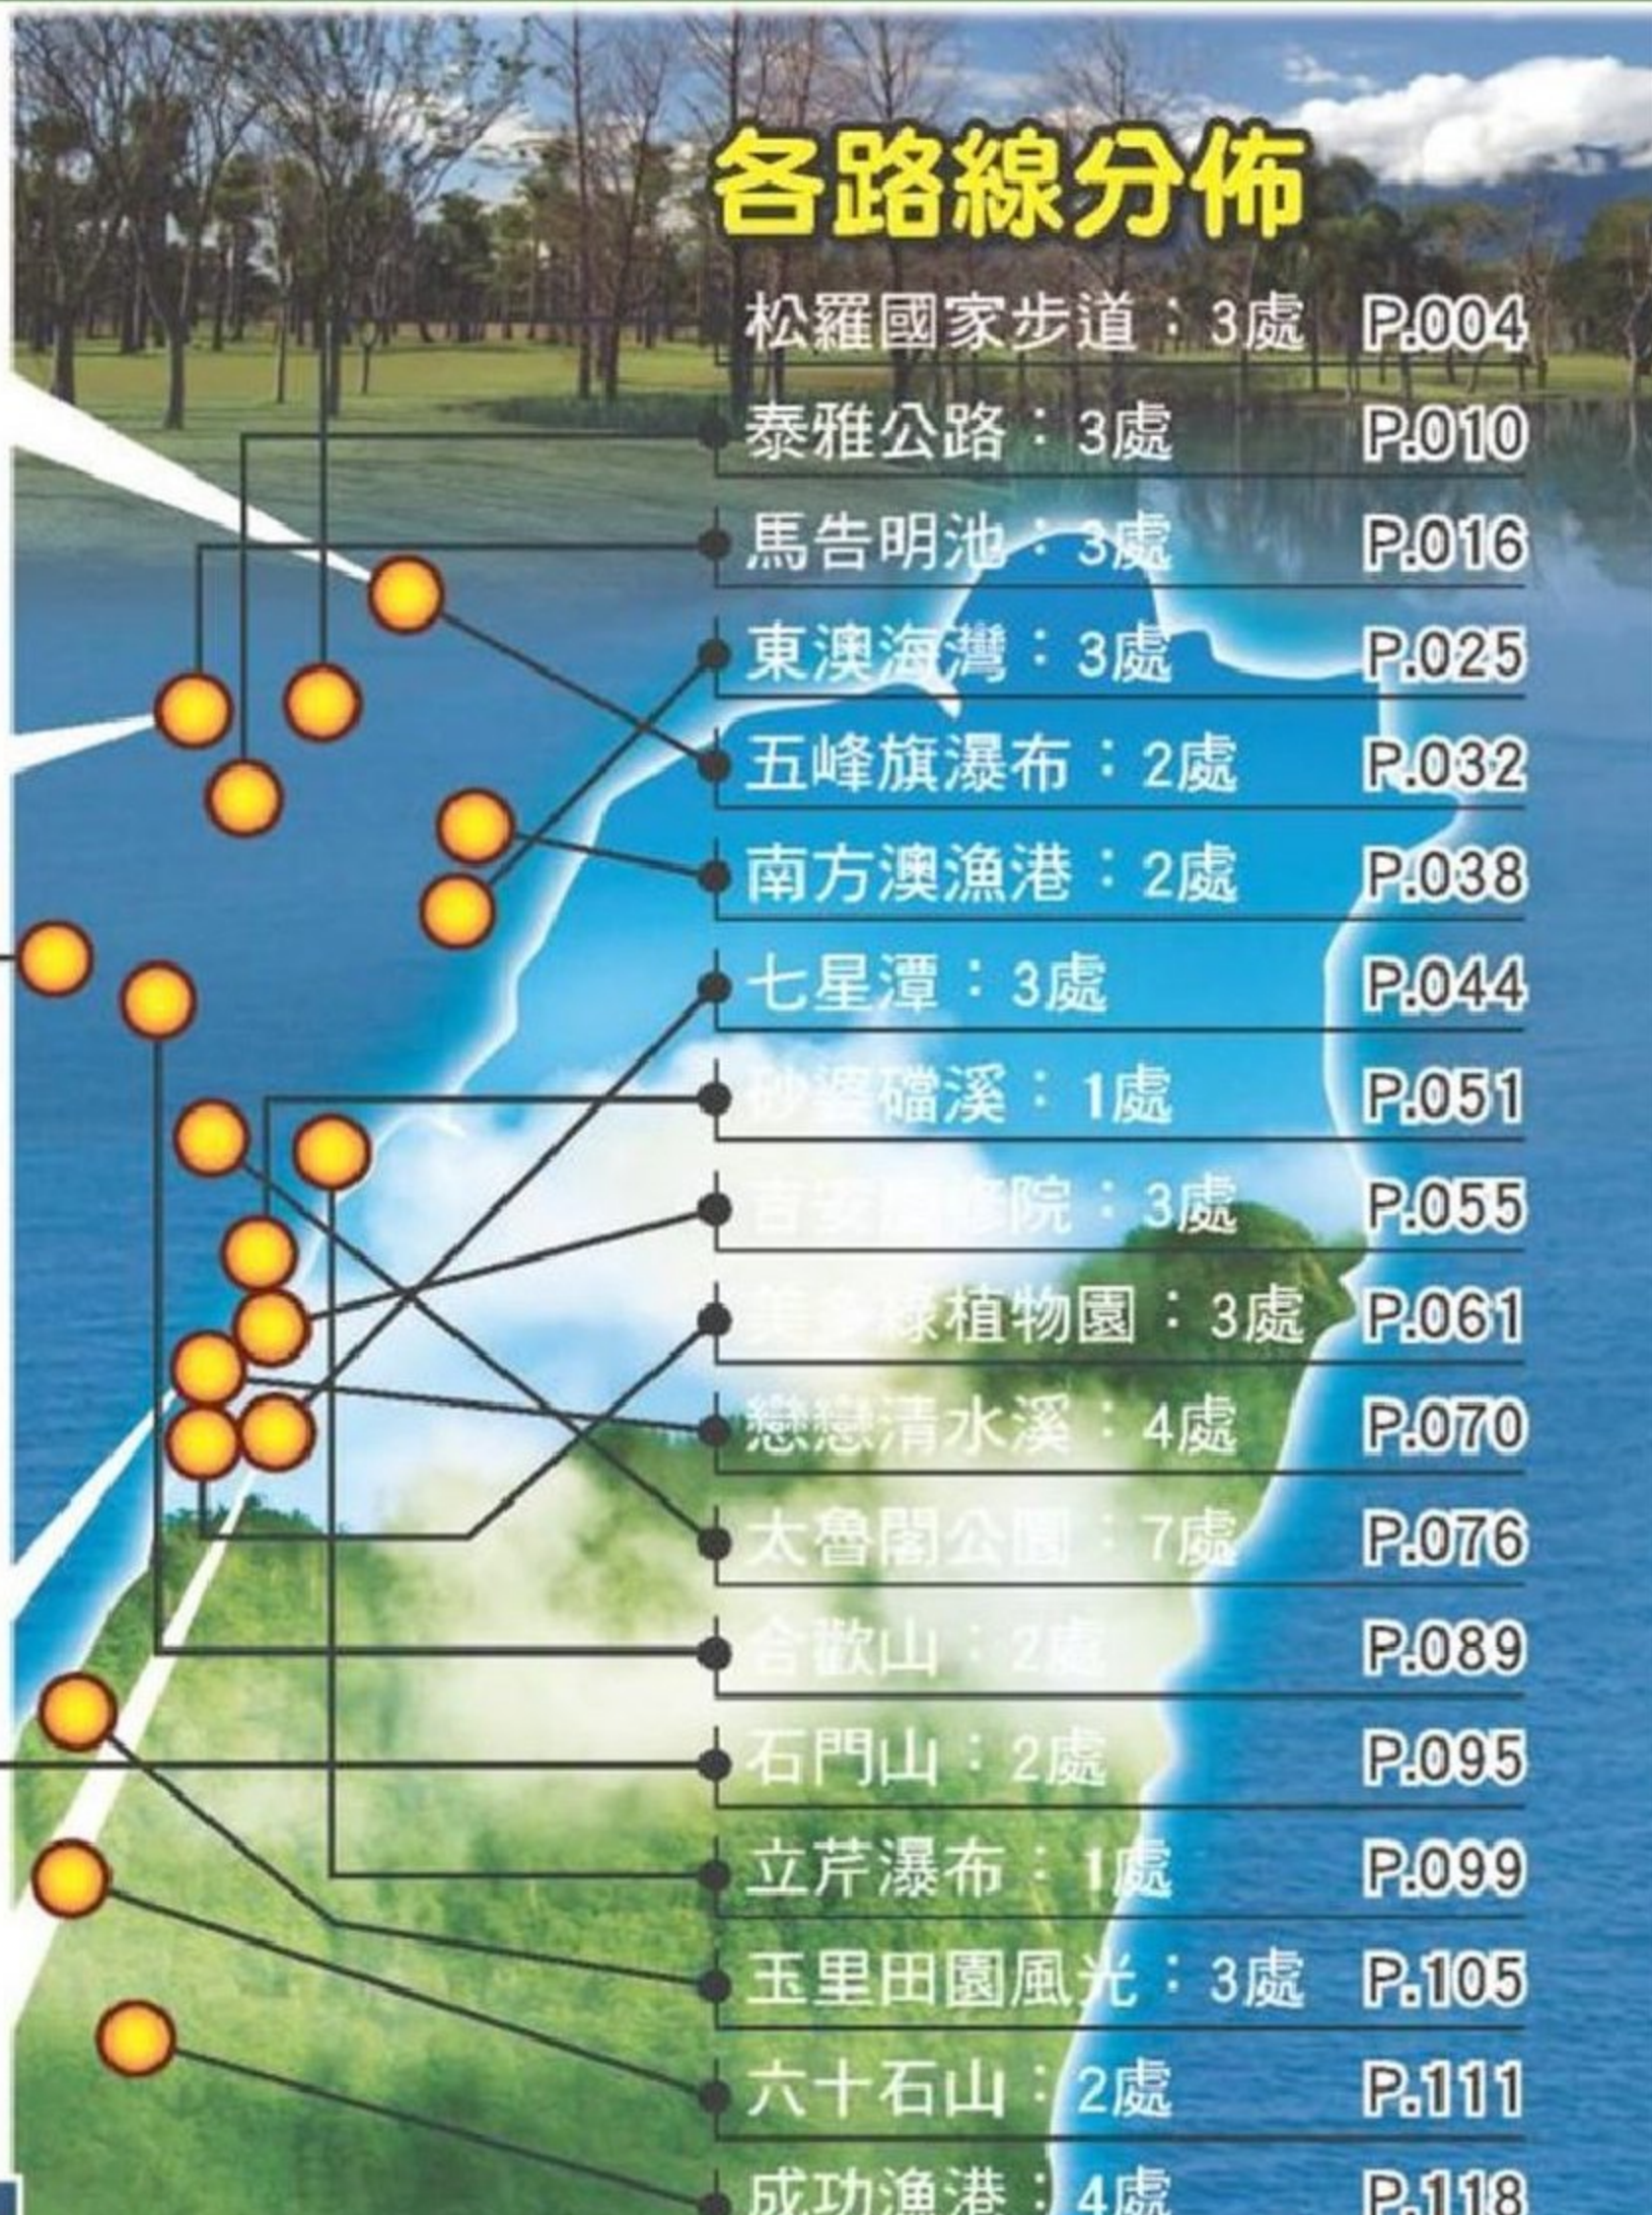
各路線分佈

松羅國家步道：3處 P.004
泰雅公路：3處 P.010
馬告明池：3處 P.016
東澳海灣：3處 P.025
五峰旗瀑布：2處 P.032
南方澳漁港：2處 P.038
七星潭：3處 P.044
砂婆礑溪：1處 P.051
吉安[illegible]院：3處 P.055
美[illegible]植物園：3處 P.061
戀戀清水溪：4處 P.070
太魯閣公園：7處 P.076
合歡山：2處 P.089
石門山：2處 P.095
立芹瀑布：1處 P.099
玉里田園風光：3處 P.105
六十石山：2處 P.111
成功漁港：4處 P.118